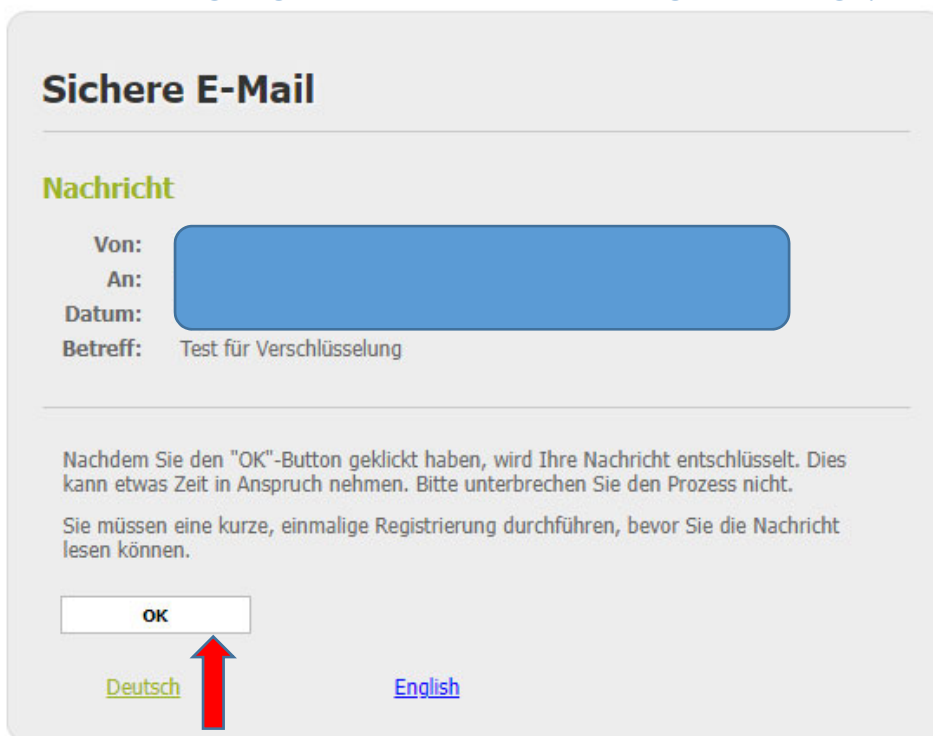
Sichere E-Mail

Nachricht

Von:
An:
Datum:
Betreff: Test für Verschlüsselung

Nachdem Sie den "OK"-Button geklickt haben, wird Ihre Nachricht entschlüsselt. Dies kann etwas Zeit in Anspruch nehmen. Bitte unterbrechen Sie den Prozess nicht.

Sie müssen eine kurze, einmalige Registrierung durchführen, bevor Sie die Nachricht lesen können.

OK

Deutsch English